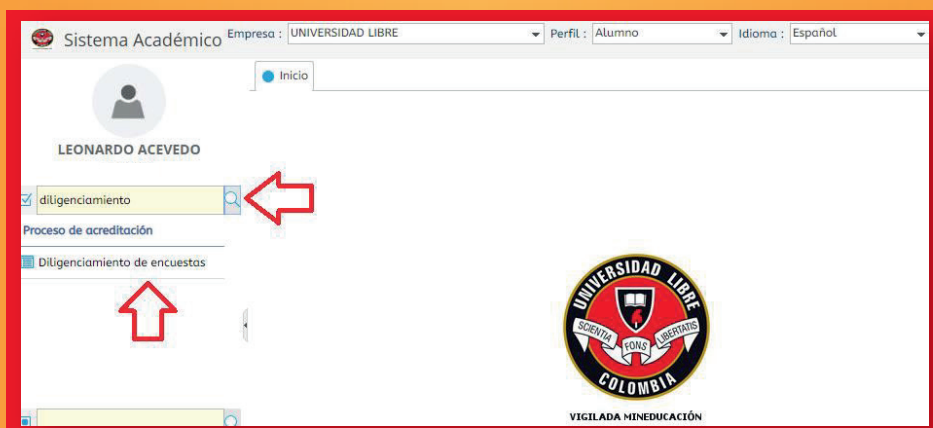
Sistema Académico Empresa : UNIVERSIDAD LIBRE Perfil : Alumno Idioma : Español

LEONARDO ACEVEDO

Inicio

diligenciamiento

Proceso de acreditación

Diligenciamiento de encuestas

UNIVERSIDAD LIBRE
SCIENTIA FONS LIBERTATIS
COLOMBIA

VIGILADA MINEDUCACIÓN